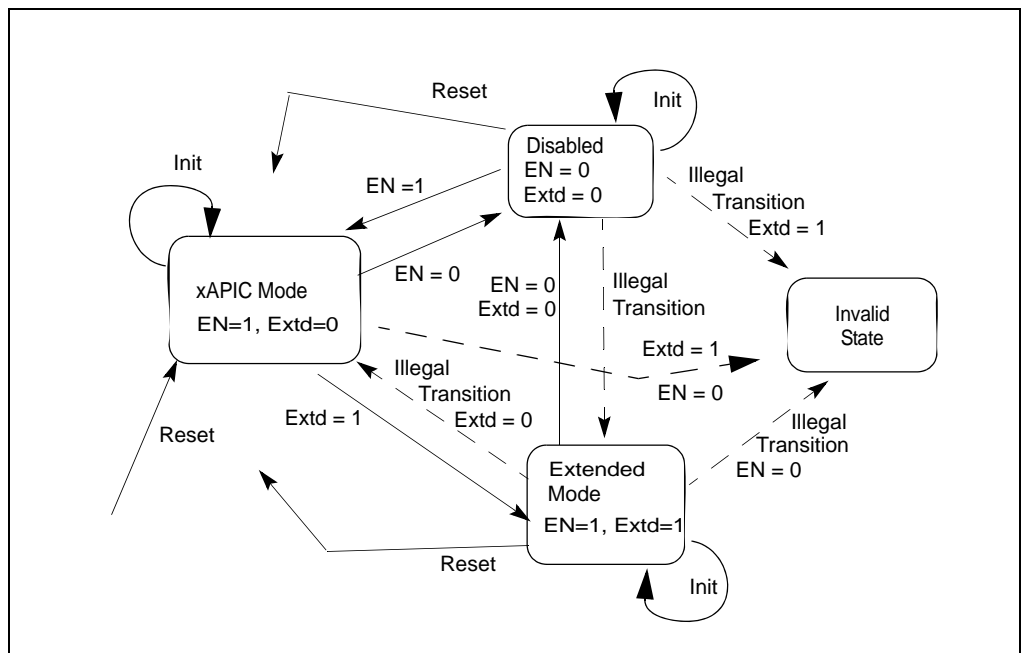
Reset

Init

Disabled
EN = 0
Extd = 0

Init

EN =1

Illegal
Transition
Extd = 1

xAPIC Mode
EN=1, Extd=0

EN = 0

EN = 0
Extd = 0

Illegal
Transition

Invalid
State

Extd = 1

EN = 0

Illegal
Transition
Extd = 0

Extd = 1

Reset

Illegal
Transition
EN = 0

Extended
Mode
EN=1, Extd=1

Reset

Init